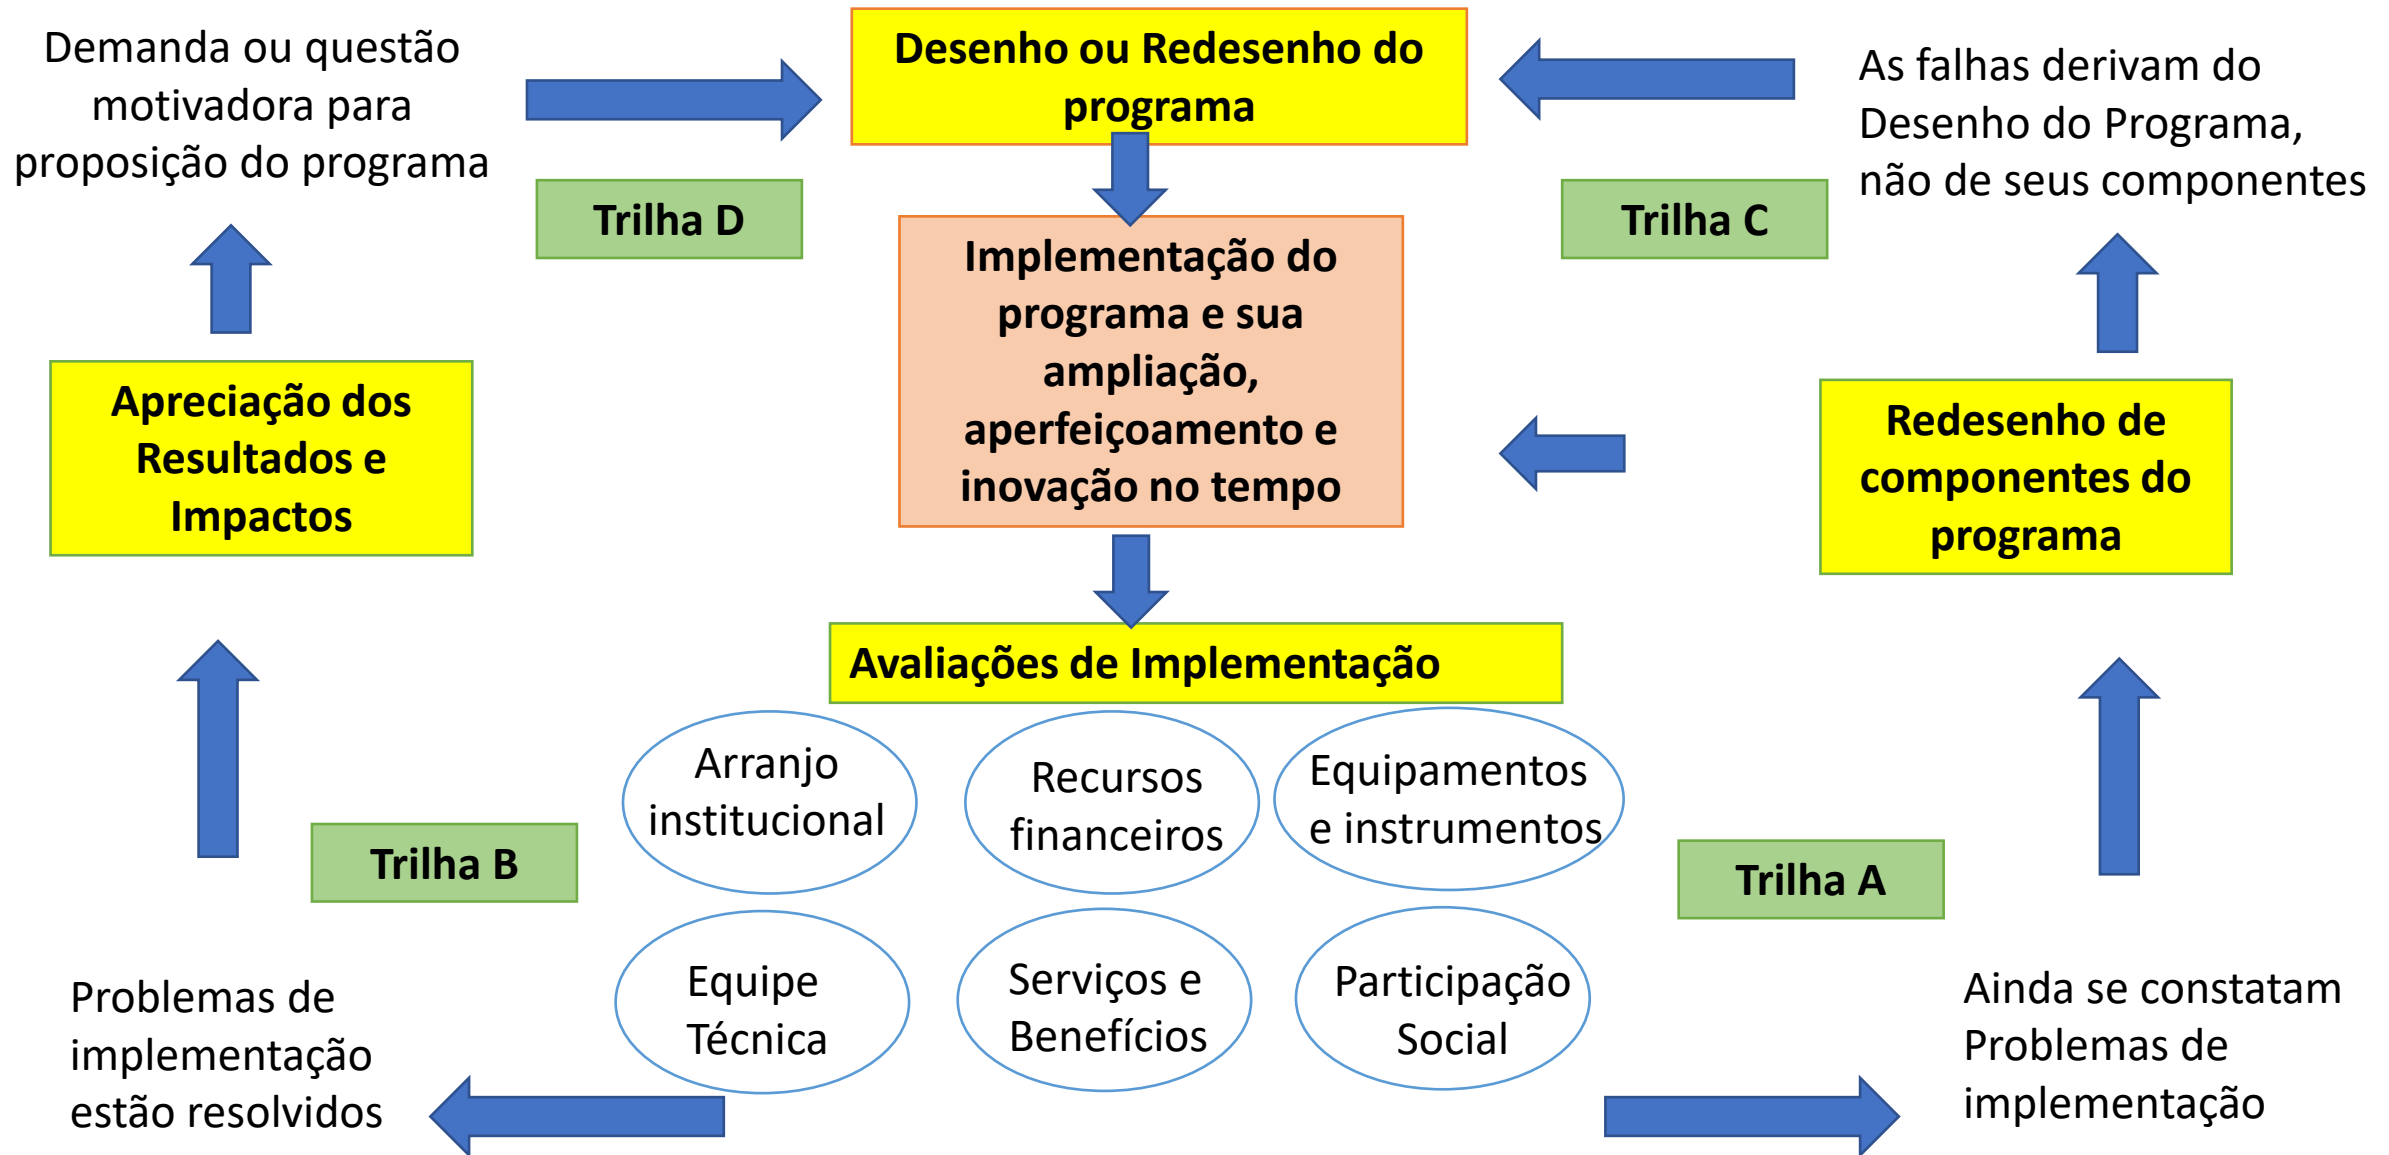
Demanda ou questão motivadora para proposição do programa

Desenho ou Redesenho do programa

As falhas derivam do Desenho do Programa, não de seus componentes

Trilha D

Trilha C

Implementação do programa e sua ampliação, aperfeiçoamento e inovação no tempo

Apreciação dos Resultados e Impactos

Redesenho de componentes do programa

Avaliações de Implementação

Arranjo institucional

Recursos financeiros

Equipamentos e instrumentos

Trilha B

Trilha A

Equipe Técnica

Serviços e Benefícios

Participação Social

Problemas de implementação estão resolvidos

Ainda se constatam Problemas de implementação